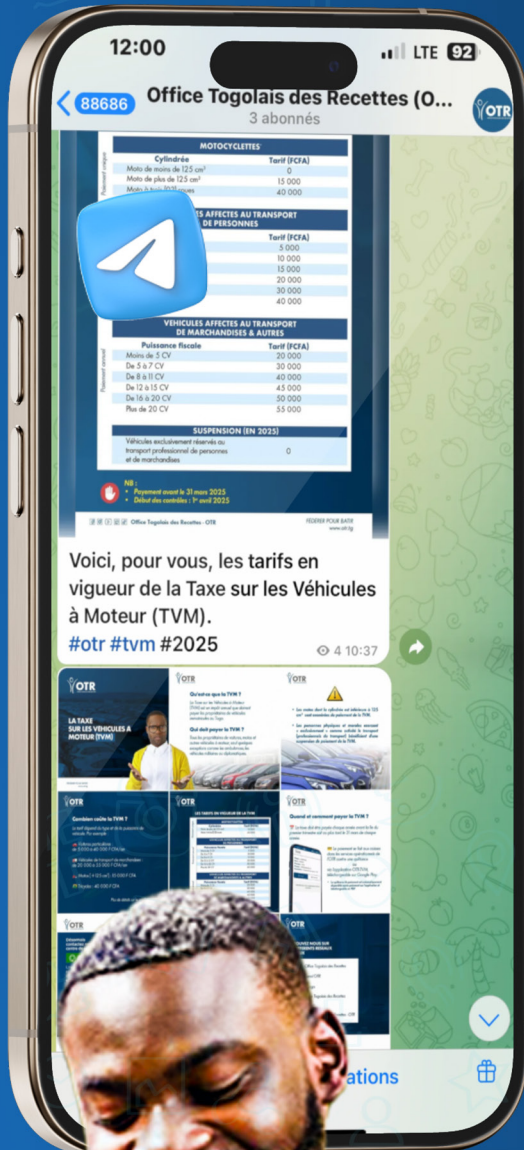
12:00
LTE 92
88686
Office Togolais des Recettes (O...
3 abonnés
OTR

MOTOCYCLETTES
| Cylindrée | Tarif (FCFA) |
|---|---|
| Moto de moins de 125 cm³ | 0 |
| Moto de plus de 125 cm³ | 15 000 |
| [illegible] | 40 000 |

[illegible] AFFECTES AU TRANSPORT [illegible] DE PERSONNES
| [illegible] | Tarif (FCFA) |
|---|---|
| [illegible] | 5 000 |
| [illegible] | 10 000 |
| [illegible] | 15 000 |
| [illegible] | 20 000 |
| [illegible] | 30 000 |
| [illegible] | 40 000 |

VEHICULES AFFECTES AU TRANSPORT DE MARCHANDISES & AUTRES
| Puissance fiscale | Tarif (FCFA) |
|---|---|
| Moins de 5 CV | 20 000 |
| De 5 à 7 CV | 30 000 |
| De 8 à 11 CV | 40 000 |
| De 12 à 15 CV | 45 000 |
| De 16 à 20 CV | 50 000 |
| Plus de 20 CV | 55 000 |

SUSPENSION (EN 2025)
| Véhicules exclusivement réservés au transport professionnel de personnes et de marchandises | 0 |
|---|---|

NB :
• Paiement avant le 31 mars 2025
• Début des contrôles : 1er avril 2025

Office Togolais des Recettes - OTR
FEDERER POUR BATIR
www.otr.tg

Voici, pour vous, les tarifs en vigueur de la Taxe sur les Véhicules à Moteur (TVM).
#otr #tvm #2025
4 10:37

OTR
LA TAXE SUR LES VEHICULES A MOTEUR (TVM)
Qu'est-ce que la TVM ?
Qui doit payer la TVM ?
Combien coûte la TVM ?
LES TARIFS EN VIGUEUR DE LA TVM
Quand et comment payer la TVM ?
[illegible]ations